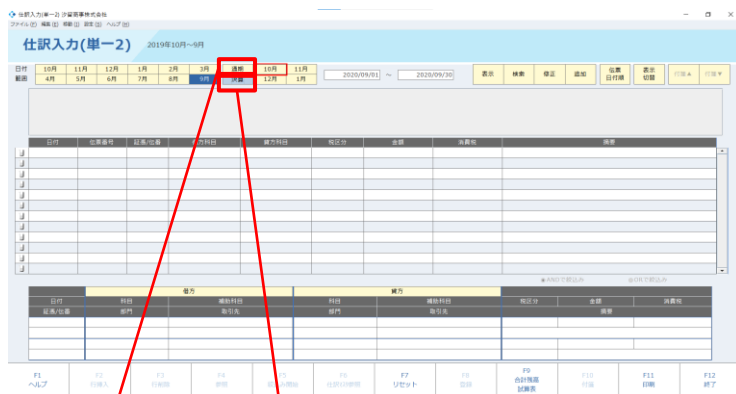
仕訳入力(単一2) 沙留喜事株式会社
ファイル(F) 編集(E) 移動(I) 設定(S) ヘルプ(H)

仕訳入力(単一2) 2019年10月～9月

日付範囲

| 10月 | 11月 | 12月 | 1月 | 2月 | 3月 | 通期 | 10月 | 11月 |
|---|---|---|---|---|---|---|---|---|
| 4月 | 5月 | 6月 | 7月 | 8月 | 9月 | 決算 | 12月 | 1月 |

2020/09/01 ～ 2020/09/30

表示 検索 修正 追加 伝票日付順 表示切替 行挿入 行削除

| 日付 | 伝票番号 | 証憑/伝番 | 借方科目 | 貸方科目 | 税区分 | 金額 | 消費税 | 摘要 |
|---|---|---|---|---|---|---|---|---|

●#NOで貼込み ○OR で貼込み

| | 借方 | | 貸方 | | | | |
|---|---|---|---|---|---|---|---|
| 日付 | 科目 | 補助科目 | 科目 | 補助科目 | 税区分 | 金額 | 消費税 |
| 証憑/伝番 | 部門 | 取引先 | 部門 | 取引先 | 摘要 | | |

F1 ヘルプ　F2 行挿入　F3 行削除　F4 参照　F5 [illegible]　F6 仕訳の参照　F7 リセット　F8 登録　F9 合計残高試算表　F10 付箋　F11 印刷　F12 終了